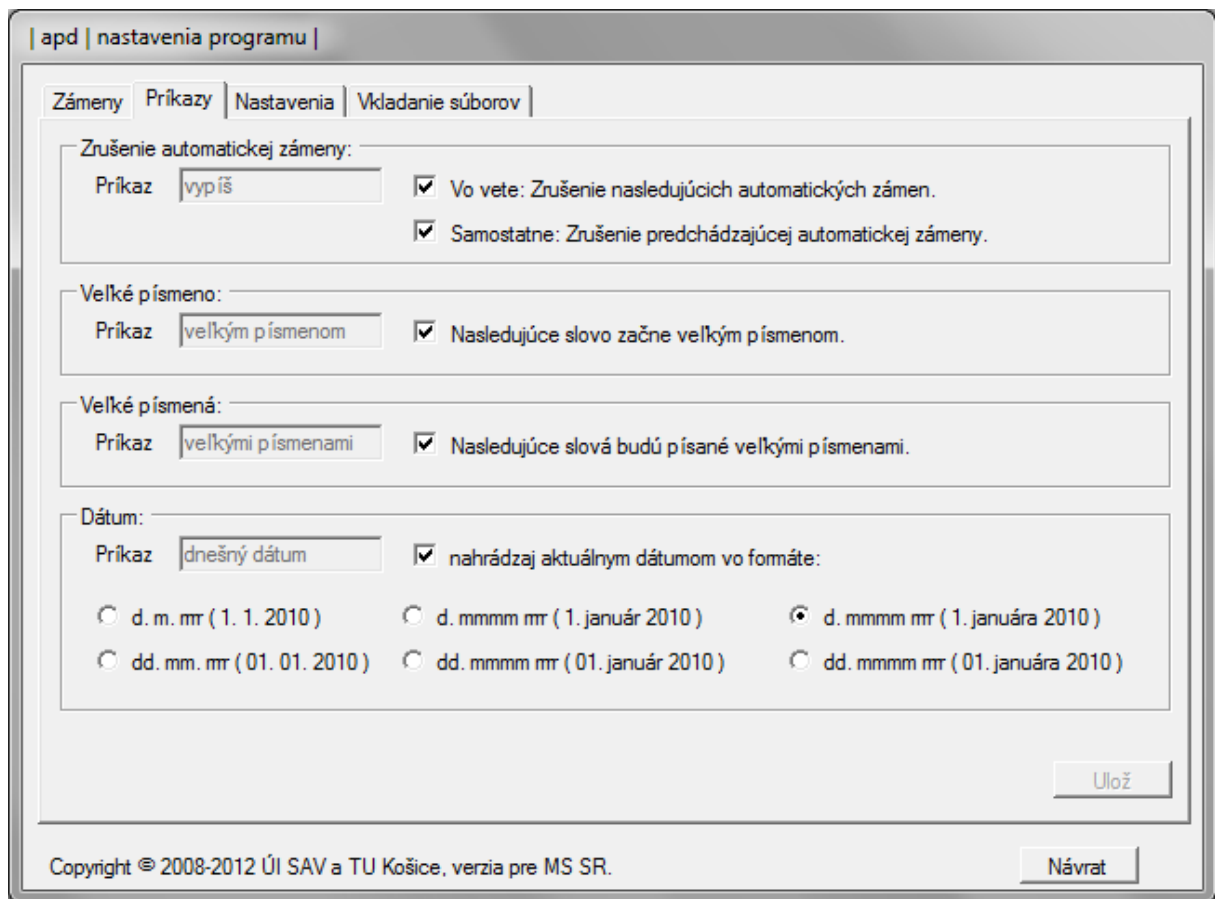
| apd | nastavenia programu |

Zámeny | Príkazy | Nastavenia | Vkladanie súborov

Zrušenie automatickej zámeny:
Príkaz vypíš
Vo vete: Zrušenie nasledujúcich automatických zámen.
Samostatne: Zrušenie predchádzajúcej automatickej zámeny.

Veľké písmeno:
Príkaz veľkým písmenom
Nasledujúce slovo začne veľkým písmenom.

Veľké písmená:
Príkaz veľkými písmenami
Nasledujúce slová budú písané veľkými písmenami.

Dátum:
Príkaz dnešný dátum
nahrádzaj aktuálnym dátumom vo formáte:

d. m. rrr ( 1. 1. 2010 )
d. mmmm rrr ( 1. január 2010 )
d. mmmm rrr ( 1. januára 2010 )
dd. mm. rrr ( 01. 01. 2010 )
dd. mmmm rrr ( 01. január 2010 )
dd. mmmm rrr ( 01. januára 2010 )

Ulož

Copyright © 2008-2012 ÚI SAV a TU Košice, verzia pre MS SR.

Návrat